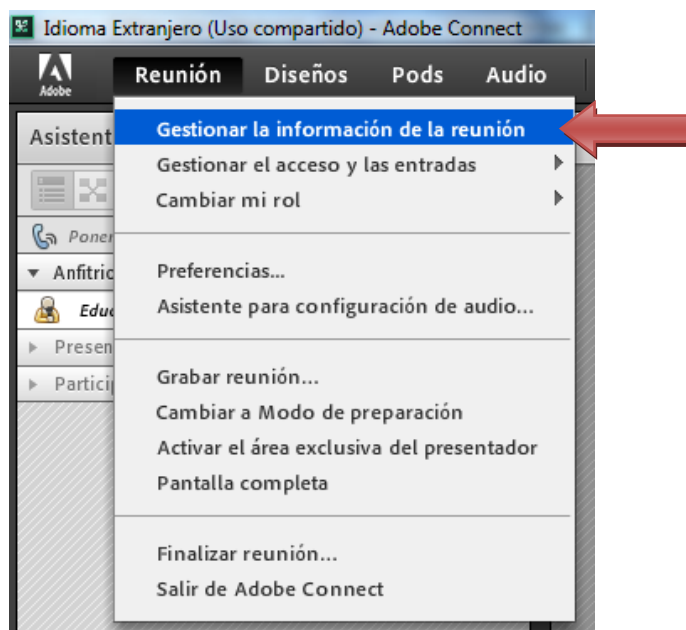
Idioma Extranjero (Uso compartido) - Adobe Connect

Adobe

Reunión Diseños Pods Audio

Asistent

Poner

Anfitrio

Educ

Presen

Particip

Gestionar la información de la reunión
Gestionar el acceso y las entradas
Cambiar mi rol

Preferencias...
Asistente para configuración de audio...

Grabar reunión...
Cambiar a Modo de preparación
Activar el área exclusiva del presentador
Pantalla completa

Finalizar reunión...
Salir de Adobe Connect